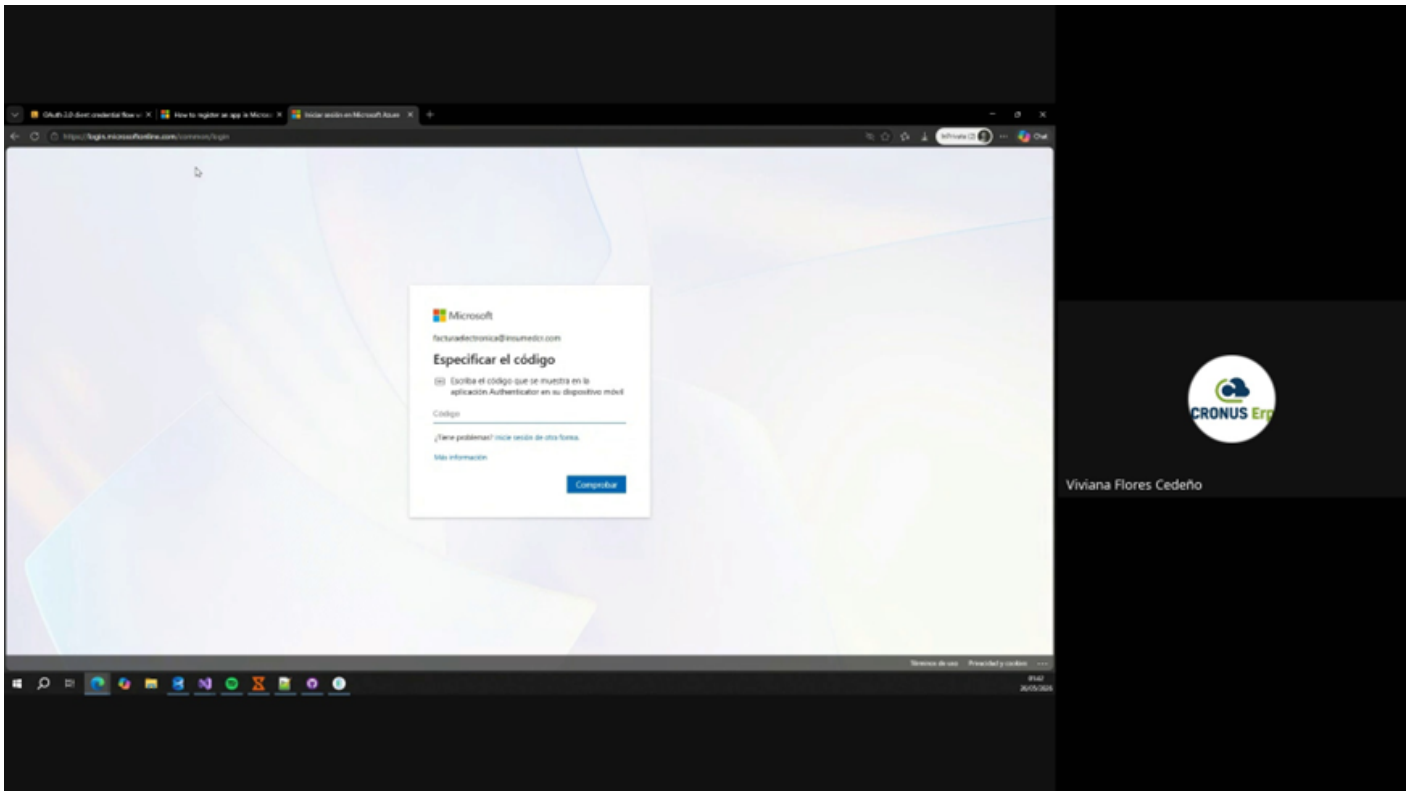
OAuth 2.0 client credential flow
How to register an app in Micros
Iniciar sesión en Microsoft Azure

https://login.microsoftonline.com/common/login

InPrivate

Chat

Microsoft

facturadelectronica@insumedcr.com

Especificar el código

Escriba el código que se muestra en la aplicación Authenticator en su dispositivo móvil

Código

¿Tiene problemas? Inicie sesión de otra forma.

Más información

Comprobar

Términos de uso Privacidad y cookies ...

CRONUS Erp

Viviana Flores Cedeño